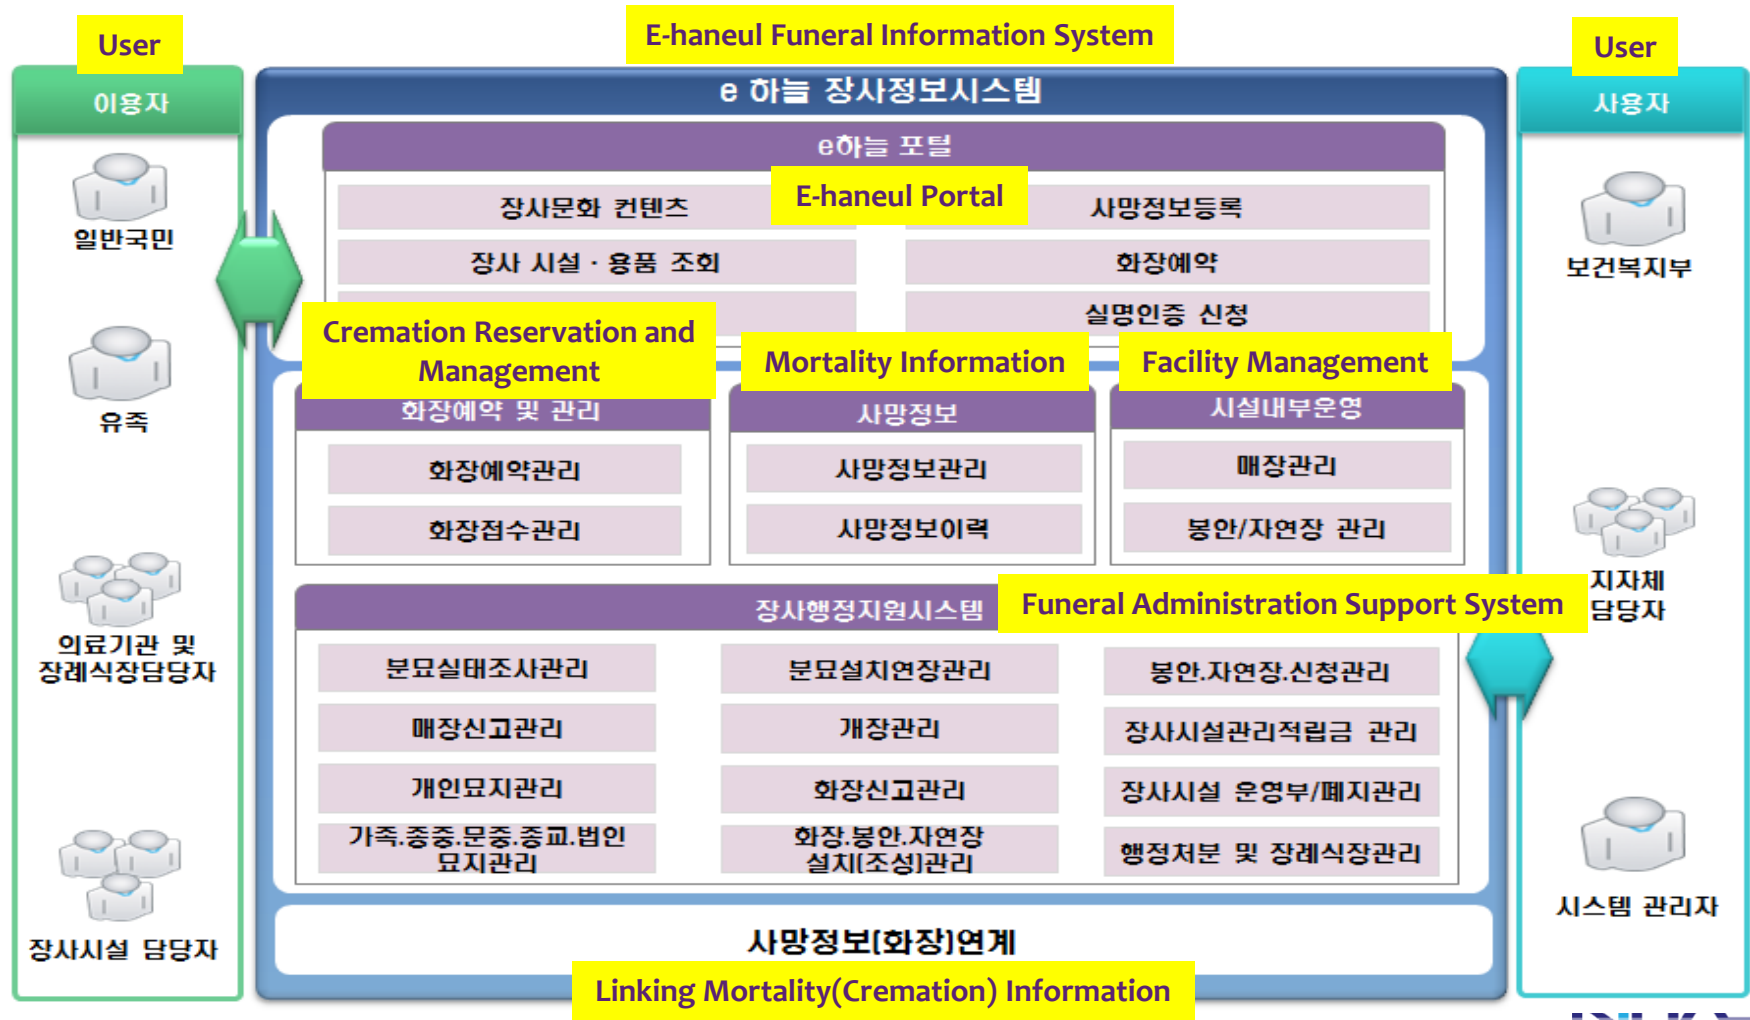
User

이용자

일반국민

유족

의료기관 및 장례식장담당자

장사시설 담당자

E-haneul Funeral Information System

e 하늘 장사정보시스템

e하늘 포털

E-haneul Portal

장사문화 컨텐츠

사망정보등록

장사 시설 · 용품 조회

화장예약

실명인증 신청

Cremation Reservation and Management

Mortality Information

Facility Management

화장예약 및 관리

화장예약관리

화장접수관리

사망정보

사망정보관리

사망정보이력

시설내부운영

매장관리

봉안/자연장 관리

장사행정지원시스템

Funeral Administration Support System

분묘실태조사관리

분묘설치연장관리

봉안.자연장.신청관리

매장신고관리

개장관리

장사시설관리적립금 관리

개인묘지관리

화장신고관리

장사시설 운영부/폐지관리

가족.종중.문중.종교.법인 묘지관리

화장.봉안.자연장 설치(조성)관리

행정처분 및 장례식장관리

사망정보(화장)연계

Linking Mortality(Cremation) Information

User

사용자

보건복지부

지자체 담당자

시스템 관리자